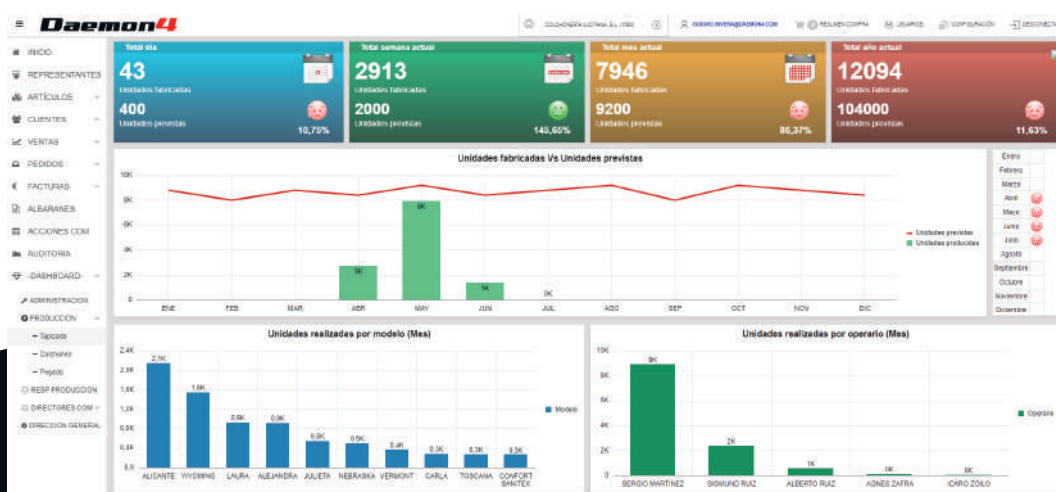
Daemon4

COLCHONERÍA ILICITANA, S.L. (1580) | GIORGIO.RIVERA@DAEMON4.COM | RESUMEN COMPRA | USUARIOS | CONFIGURACIÓN | DESCONECTAR

INICIO
REPRESENTANTES
ARTÍCULOS
CLIENTES
VENTAS
PEDIDOS
FACTURAS
ALBARANES
ACCIONES COM
AUDITORIA
-DASHBOARD-
ADMINISTRACION
PRODUCCION
– Tapizado
– Colchones
– Pegado
RESP PRODUCCION
DIRECTORES COM
DIRECCION GENERAL

Total día
43
Unidades fabricadas
400
Unidades previstas
10,75%

Total semana actual
2913
Unidades fabricadas
2000
Unidades previstas
145,60%

Total mes actual
7946
Unidades fabricadas
9200
Unidades previstas
86,37%

Total año actual
12094
Unidades fabricadas
104000
Unidades previstas
11,63%

Unidades fabricadas Vs Unidades previstas
10K
8K
6K
4K
2K
0
3K
8K
1K
0K
ENE FEB MAR ABR MAY JUN JUL AGO SEP OCT NOV DIC
Unidades previstas
Unidades producidas

Enero
Febrero
Marzo
Abril
Mayo
Junio
Julio
Agosto
Septiembre
Octubre
Noviembre
Diciembre

Unidades realizadas por modelo (Mes)
2,4K
2,0K
1,6K
1,2K
0,8K
0,4K
0,0
2,1K
1,6K
0,6K
0,6K
0,3K
0,3K
0,4K
0,2K
0,2K
0,2K
ALICANTE WYOMING LAURA ALEJANDRA JULIETA NEBRASKA VERMONT CARLA TOSCANA CONFORT SANITEX
Modelo

Unidades realizadas por operario (Mes)
10K
8K
6K
4K
2K
0
8K
2K
1K
0K
0K
SERGIO MARTINEZ SIGMUND RUIZ ALBERTO RUIZ AGNES ZAFRA ICARO ZOILO
Operario